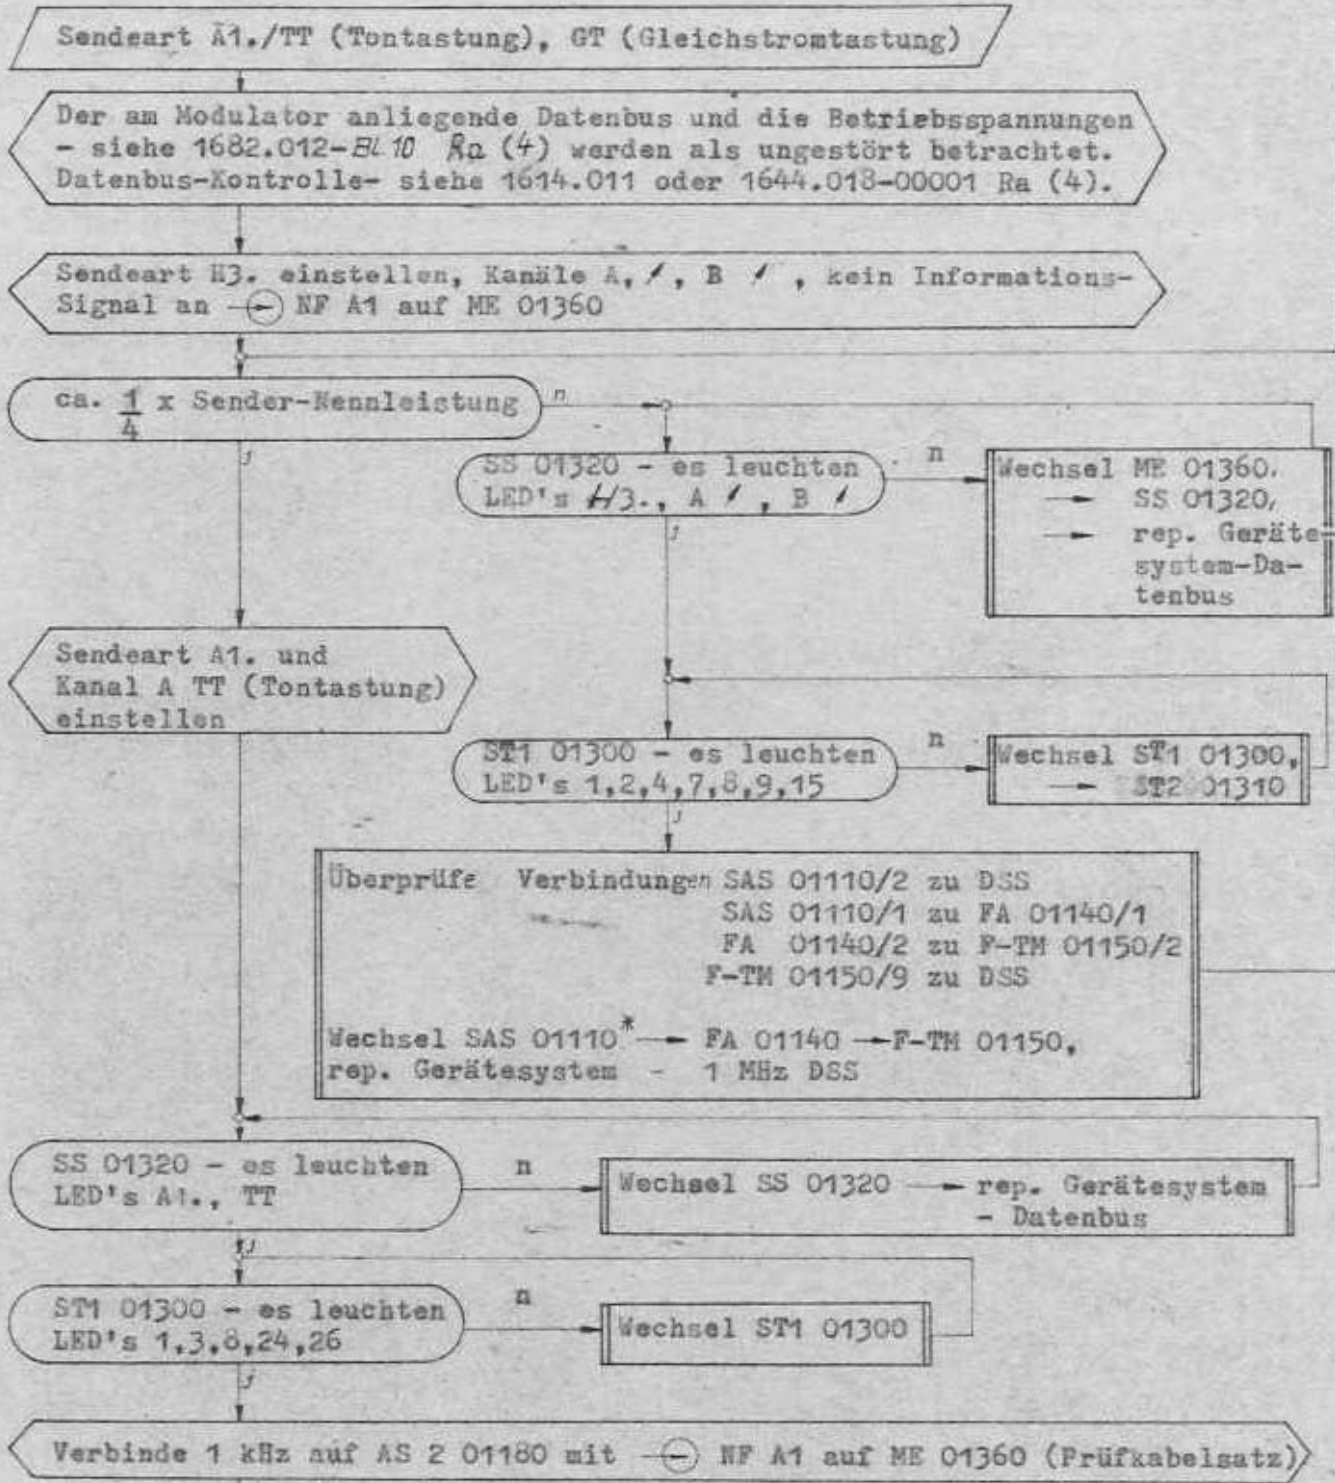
Sendeart A1./TT (Tontastung), GT (Gleichstromtastung)

Der am Modulator anliegende Datenbus und die Betriebsspannungen - siehe 1682.012-Bl 10 Ra (4) werden als ungestört betrachtet. Datenbus-Kontrolle- siehe 1614.011 oder 1644.018-00001 Ra (4).

Sendeart H3. einstellen, Kanäle A, /, B /, kein Informations-Signal an ⊖ NF A1 auf ME 01360

ca. $\frac{1}{4}$ x Sender-Nennleistung

n

j

SS 01320 - es leuchten LED's H3., A /, B /

n

Wechsel ME 01360, → SS 01320, → rep. Gerätesystem-Datenbus

j

Sendeart A1. und Kanal A TT (Tontastung) einstellen

ST1 01300 - es leuchten LED's 1,2,4,7,8,9,15

n

Wechsel ST1 01300, → ST2 01310

j

Überprüfe Verbindungen SAS 01110/2 zu DSS
SAS 01110/1 zu FA 01140/1
FA 01140/2 zu F-TM 01150/2
F-TM 01150/9 zu DSS

Wechsel SAS 01110* → FA 01140 → F-TM 01150, rep. Gerätesystem - 1 MHz DSS

SS 01320 - es leuchten LED's A1., TT

n

Wechsel SS 01320 → rep. Gerätesystem - Datenbus

j

ST1 01300 - es leuchten LED's 1,3,8,24,26

n

Wechsel ST1 01300

j

Verbinde 1 kHz auf AS 2 01180 mit ⊖ NF A1 auf ME 01360 (Prüfkabelsatz)